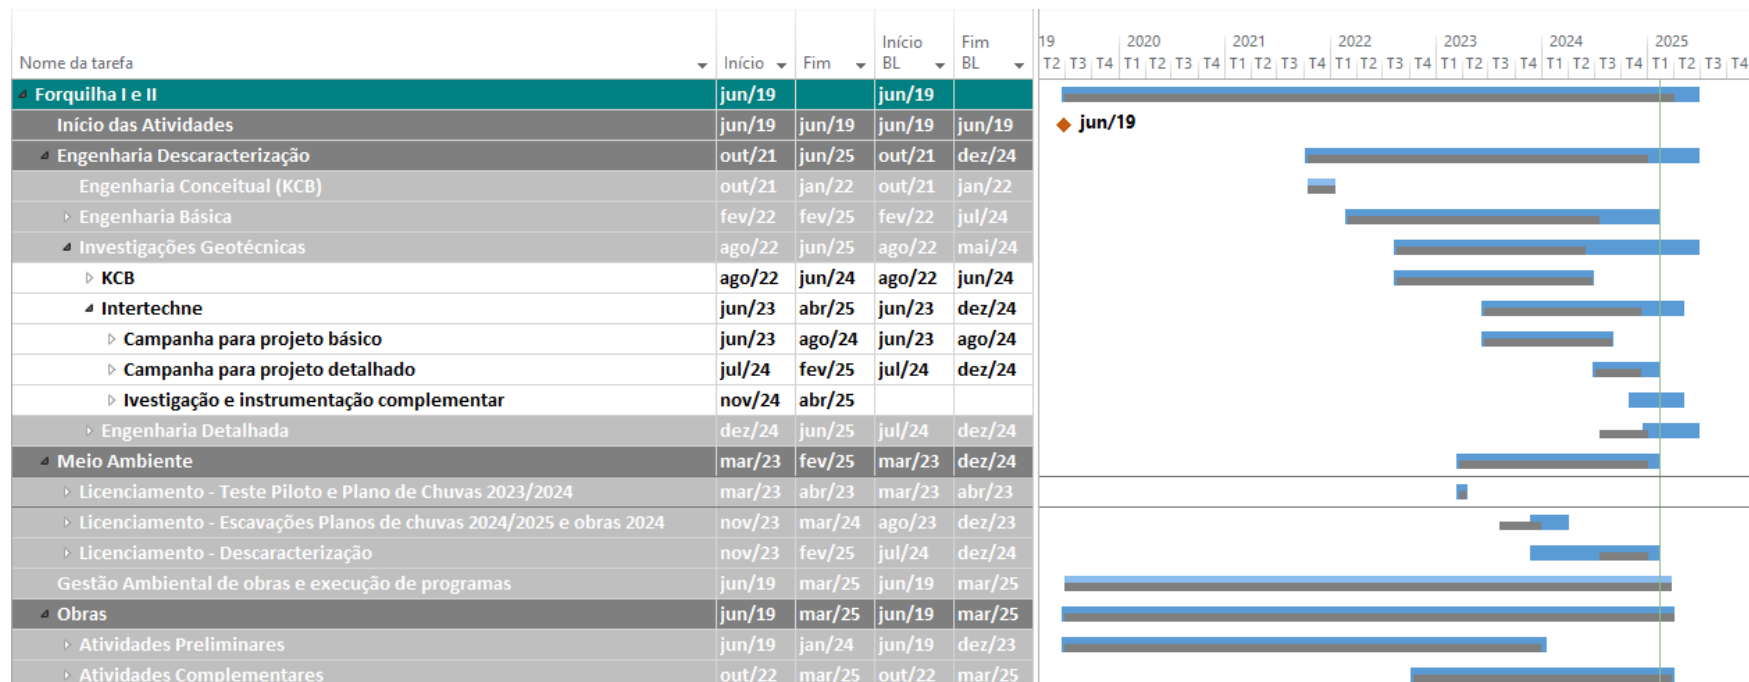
| Nome da tarefa | Início | Fim | Início BL | Fim BL |
|---|---|---|---|---|
| Forquilha I e II | jun/19 | | jun/19 | |
| Início das Atividades | jun/19 | jun/19 | jun/19 | jun/19 |
| Engenharia Descaracterização | out/21 | jun/25 | out/21 | dez/24 |
| Engenharia Conceitual (KCB) | out/21 | jan/22 | out/21 | jan/22 |
| Engenharia Básica | fev/22 | fev/25 | fev/22 | jul/24 |
| Investigações Geotécnicas | ago/22 | jun/25 | ago/22 | mai/24 |
| KCB | ago/22 | jun/24 | ago/22 | jun/24 |
| Intertechne | jun/23 | abr/25 | jun/23 | dez/24 |
| Campanha para projeto básico | jun/23 | ago/24 | jun/23 | ago/24 |
| Campanha para projeto detalhado | jul/24 | fev/25 | jul/24 | dez/24 |
| Ivestigação e instrumentação complementar | nov/24 | abr/25 | | |
| Engenharia Detalhada | dez/24 | jun/25 | jul/24 | dez/24 |
| Meio Ambiente | mar/23 | fev/25 | mar/23 | dez/24 |
| Licenciamento - Teste Piloto e Plano de Chuvas 2023/2024 | mar/23 | abr/23 | mar/23 | abr/23 |
| Licenciamento - Escavações Planos de chuvas 2024/2025 e obras 2024 | nov/23 | mar/24 | ago/23 | dez/23 |
| Licenciamento - Descaracterização | nov/23 | fev/25 | jul/24 | dez/24 |
| Gestão Ambiental de obras e execução de programas | jun/19 | mar/25 | jun/19 | mar/25 |
| Obras | jun/19 | mar/25 | jun/19 | mar/25 |
| Atividades Preliminares | jun/19 | jan/24 | jun/19 | dez/23 |
| Atividades Complementares | out/22 | mar/25 | out/22 | mar/25 |

19 2020 2021 2022 2023 2024 2025
T2 T3 T4 T1 T2 T3 T4 T1 T2 T3 T4 T1 T2 T3 T4 T1 T2 T3 T4 T1 T2 T3 T4 T1 T2 T3 T4

jun/19